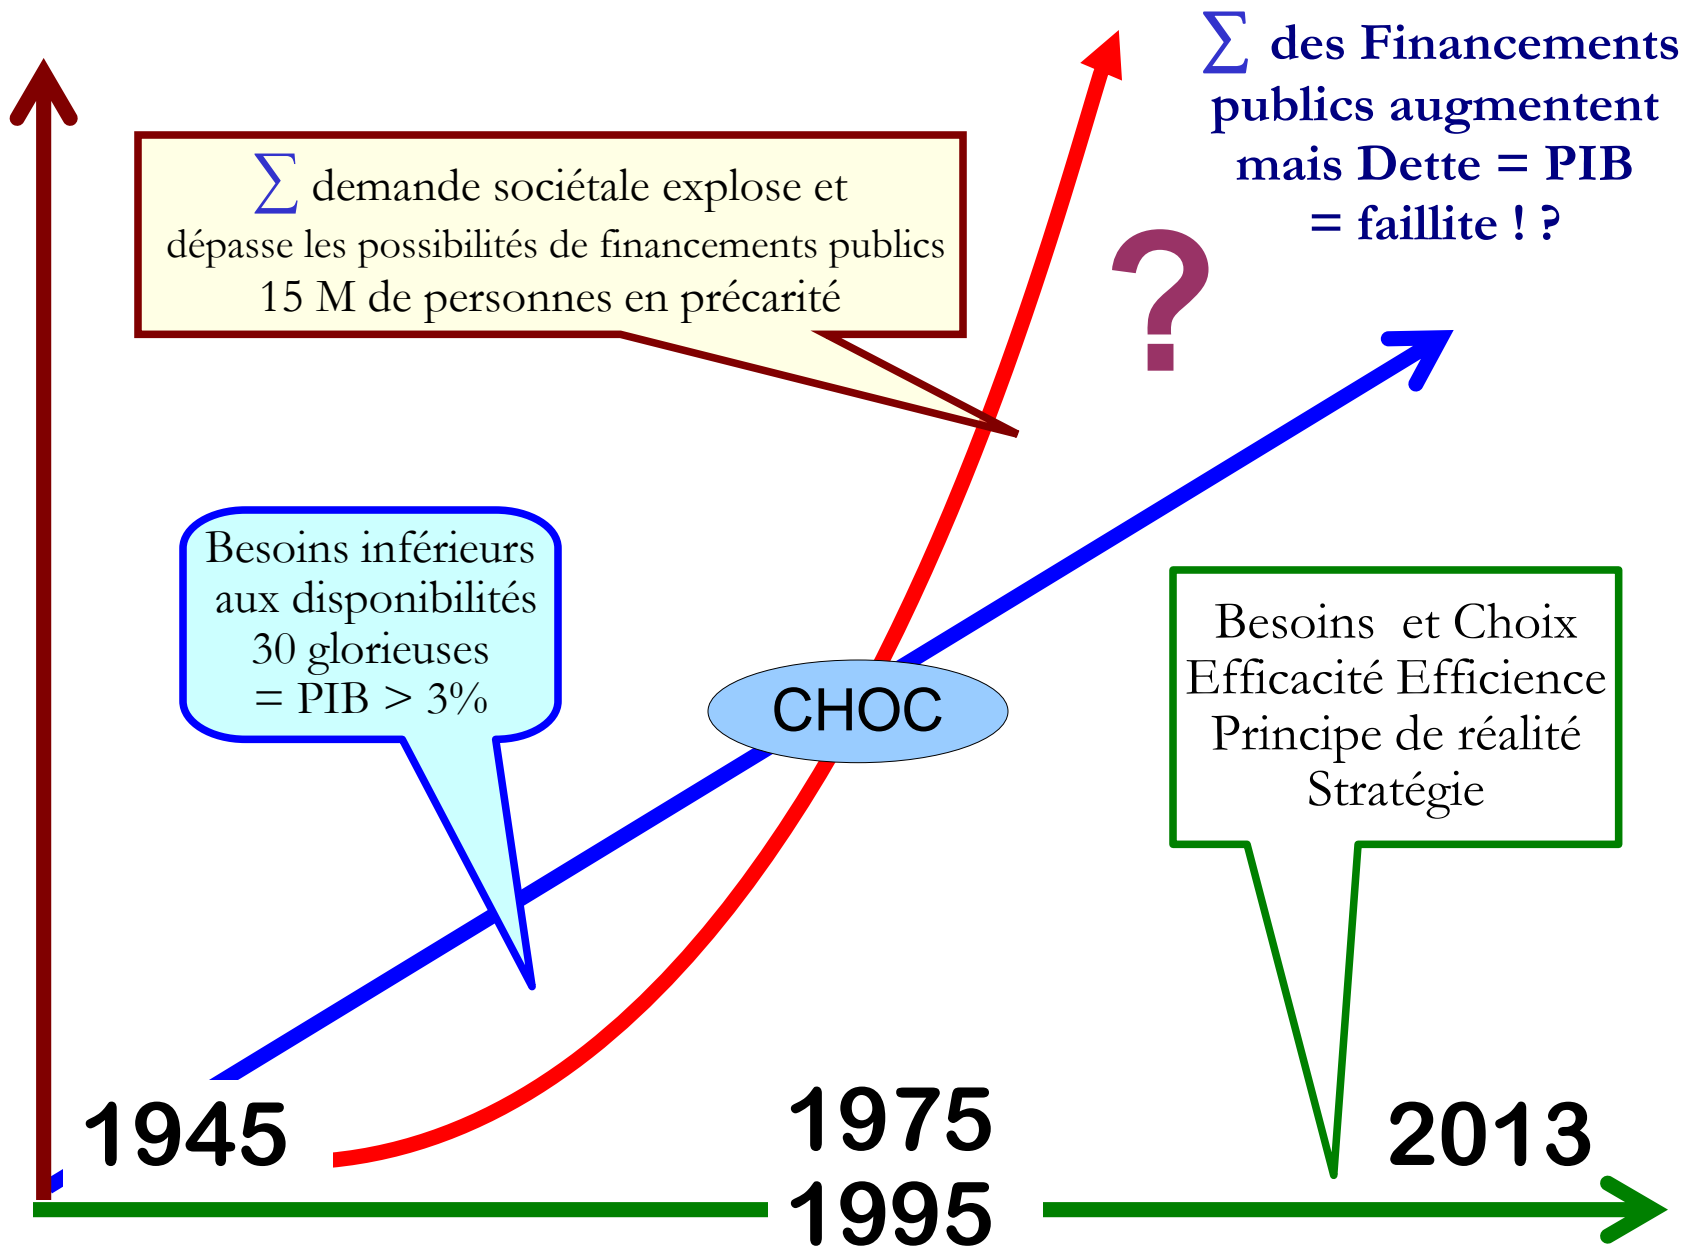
$\sum$ des Financements publics augmentent mais Dette = PIB = faillite ! ?

$\sum$ demande sociétale explose et dépasse les possibilités de financements publics 15 M de personnes en précarité

?

Besoins inférieurs aux disponibilités 30 glorieuses = PIB > 3%

CHOC

Besoins et Choix Efficacité Efficience Principe de réalité Stratégie

1945

1975

1995

2013